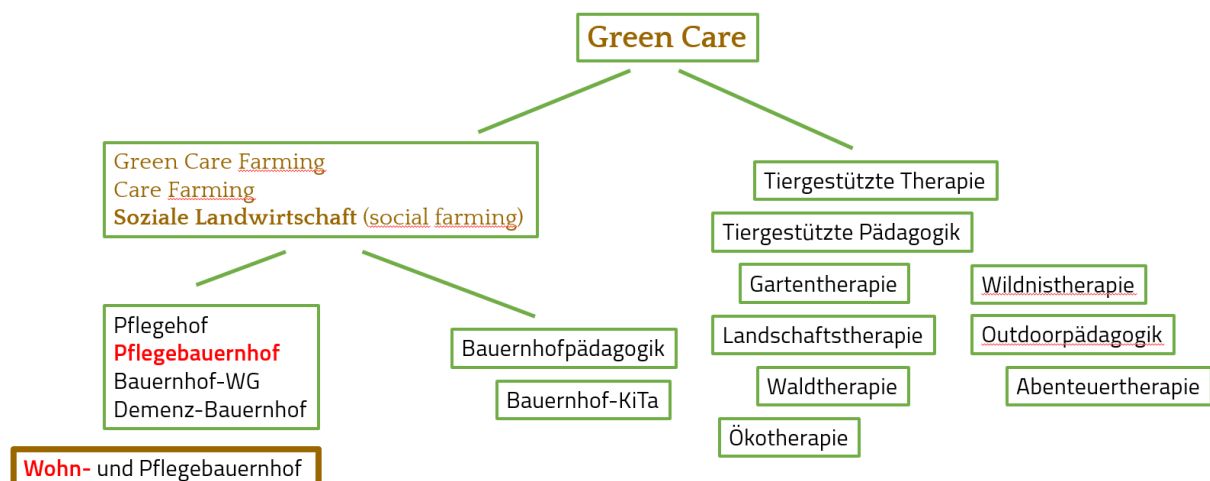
Green Care

Green Care Farming
Care Farming
Soziale Landwirtschaft (social farming)

Pflegehof
Pflegebauernhof
Bauernhof-WG
Demenz-Bauernhof

Wohn- und Pflegebauernhof

Bauernhofpädagogik

Bauernhof-KiTa

Tiergestützte Therapie

Tiergestützte Pädagogik

Gartentherapie

Landschaftstherapie

Waldtherapie

Ökotherapie

Wildnistherapie

Outdoorpädagogik

Abenteuertherapie